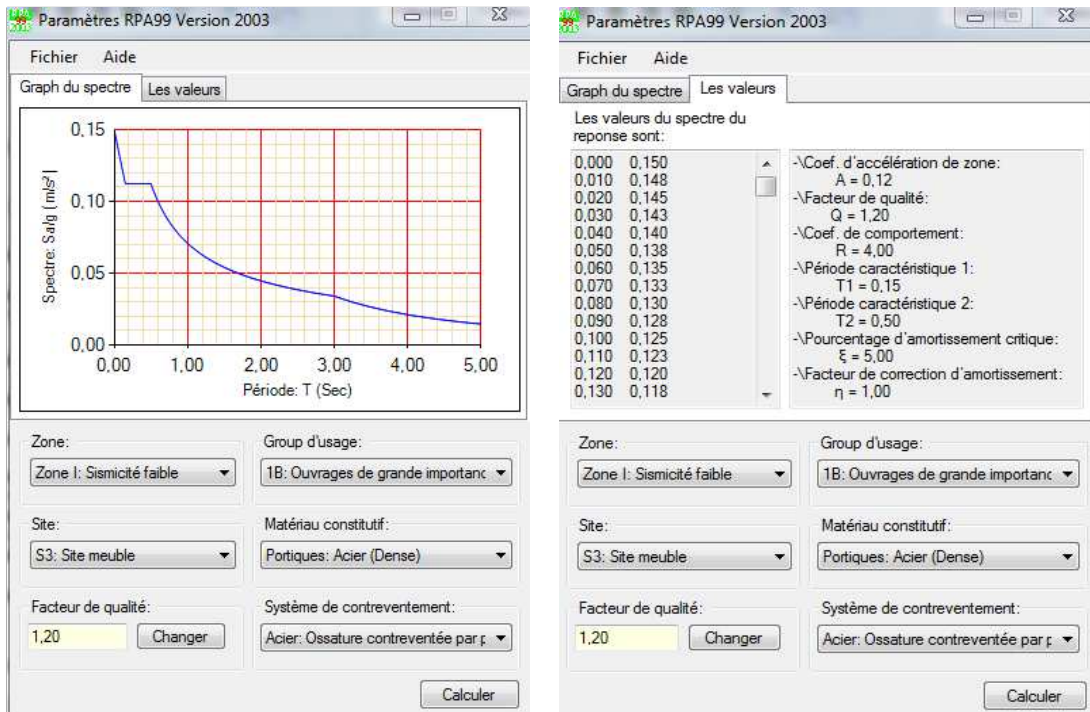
Paramètres RPA99 Version 2003

Fichier Aide

Graph du spectre | Les valeurs

0,15
0,10
0,05
0,00
Spectre: Sa/g [m/s²]
0,00 1,00 2,00 3,00 4,00 5,00
Période: T (Sec)

Zone:
Zone I: Sismicité faible

Group d'usage:
1B: Ouvrages de grande importanc

Site:
S3: Site meuble

Matériau constitutif:
Portiques: Acier (Dense)

Facteur de qualité:
1,20
Changer

Système de contreventement:
Acier: Ossature contreventée par p

Calculer

Paramètres RPA99 Version 2003

Fichier Aide

Graph du spectre | Les valeurs

Les valeurs du spectre du reponse sont:

0,000 0,150
0,010 0,148
0,020 0,145
0,030 0,143
0,040 0,140
0,050 0,138
0,060 0,135
0,070 0,133
0,080 0,130
0,090 0,128
0,100 0,125
0,110 0,123
0,120 0,120
0,130 0,118

-\Coef. d'accélération de zone:
A = 0,12
-\Facteur de qualité:
Q = 1,20
-\Coef. de comportement:
R = 4,00
-\Période caractéristique 1:
T1 = 0,15
-\Période caractéristique 2:
T2 = 0,50
-\Pourcentage d'amortissement critique:
ξ = 5,00
-\Facteur de correction d'amortissement:
η = 1,00

Zone:
Zone I: Sismicité faible

Group d'usage:
1B: Ouvrages de grande importanc

Site:
S3: Site meuble

Matériau constitutif:
Portiques: Acier (Dense)

Facteur de qualité:
1,20
Changer

Système de contreventement:
Acier: Ossature contreventée par p

Calculer